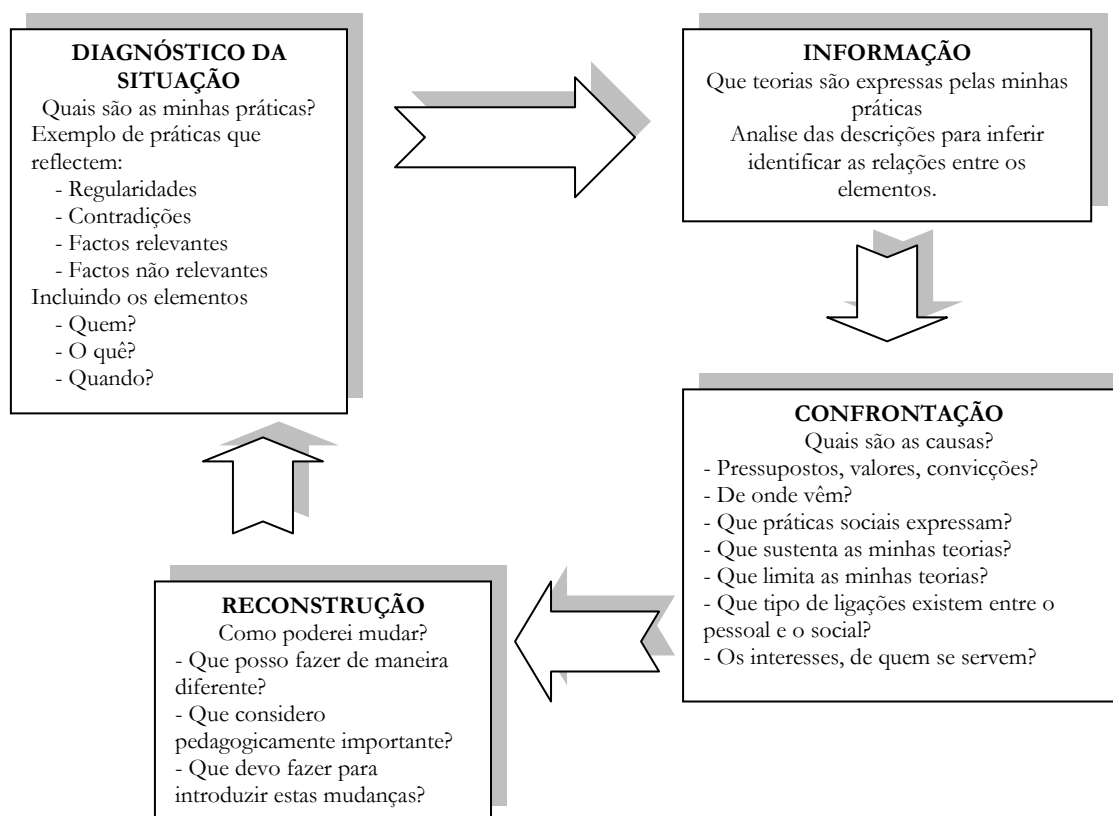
DIAGNÓSTICO DA SITUAÇÃO
Quais são as minhas práticas?
Exemplo de práticas que reflectem:
- Regularidades
- Contradições
- Factos relevantes
- Factos não relevantes
Incluindo os elementos
- Quem?
- O quê?
- Quando?

INFORMAÇÃO
Que teorias são expressas pelas minhas práticas
Analise das descrições para inferir identificar as relações entre os elementos.

CONFRONTAÇÃO
Quais são as causas?
- Pressupostos, valores, convicções?
- De onde vêm?
- Que práticas sociais expressam?
- Que sustenta as minhas teorias?
- Que limita as minhas teorias?
- Que tipo de ligações existem entre o pessoal e o social?
- Os interesses, de quem se servem?

RECONSTRUÇÃO
Como poderei mudar?
- Que posso fazer de maneira diferente?
- Que considero pedagogicamente importante?
- Que devo fazer para introduzir estas mudanças?